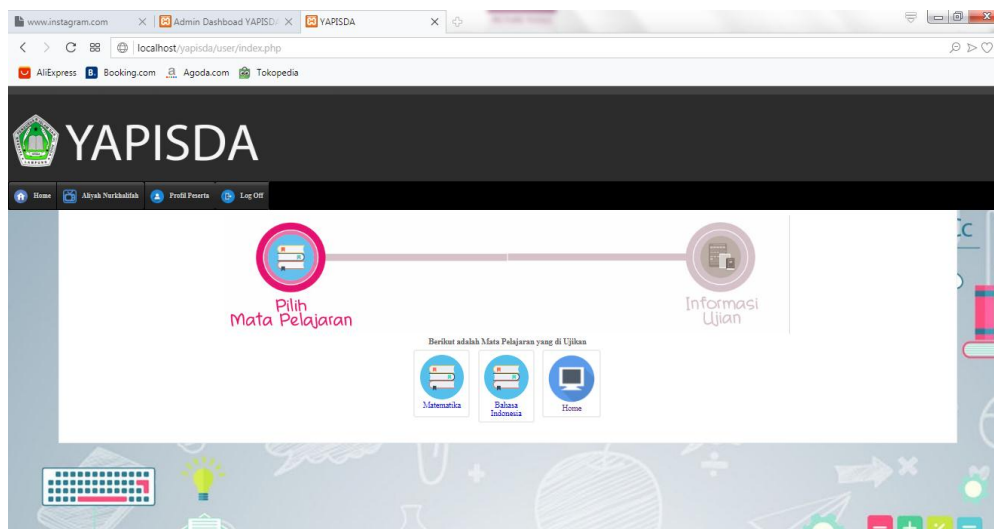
www.instagram.com
Admin Dashboad YAPISD
YAPISDA
localhost/yapisda/user/index.php
AliExpress Booking.com Agoda.com Tokopedia

YAPISDA

Home Aliyah Nurkhalifah Profil Peserta Log Off

Pilih Mata Pelajaran

Informasi Ujian

Berikut adalah Mata Pelajaran yang di Ujikan

Matematika

Bahasa Indonesia

Home